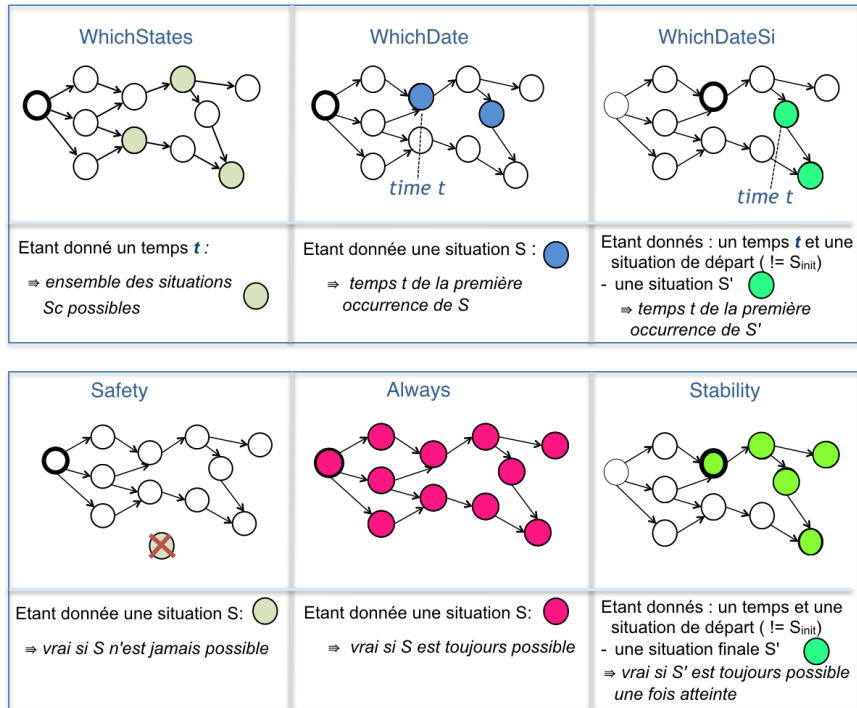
WhichStates

WhichDate

time t

WhichDateSi

time t

Etant donné un temps *t* :

⇛ *ensemble des situations Sc possibles*

Etant donnée une situation S :

⇛ *temps t de la première occurrence de S*

Etant donnés : un temps *t* et une situation de départ ( != $S_{init}$)
- une situation S'
⇛ *temps t de la première occurrence de S'*

Safety

Always

Stability

Etant donnée une situation S:

⇛ *vrai si S n'est jamais possible*

Etant donnée une situation S:

⇛ *vrai si S est toujours possible*

Etant donnés : un temps et une situation de départ ( != $S_{init}$)
- une situation finale S'
⇛ *vrai si S' est toujours possible une fois atteinte*